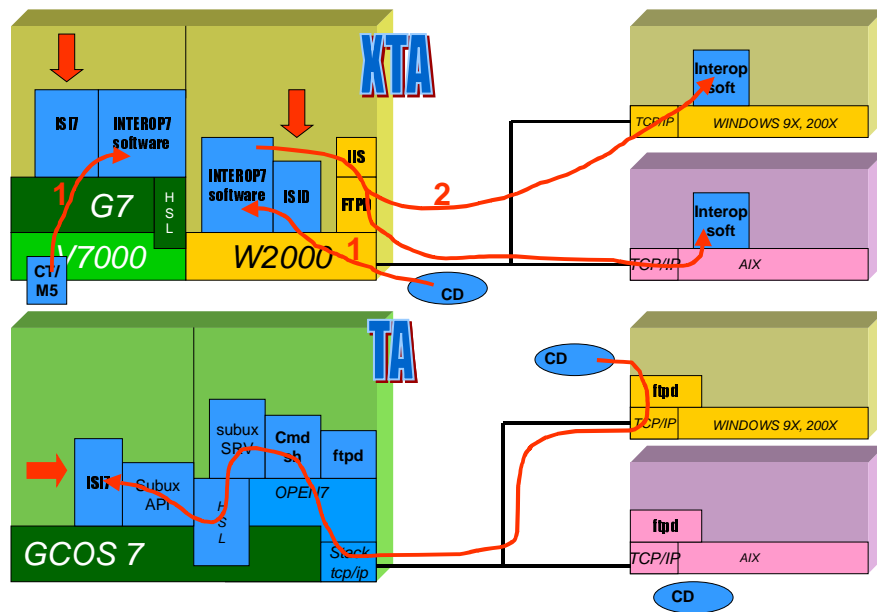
XTA

ISI7

INTEROP7 software

INTEROP7 software

ISID

IIS

FTPD

G7

HSL

V7000

W2000

CT/M5

1

1

2

CD

Interop soft

TCP/IP

WINDOWS 9X, 200X

Interop soft

TCP/IP

AIX

TA

CD

ftpd

TCP/IP

WINDOWS 9X, 200X

ISI7

Subux API

subux SRV

Cmd sh

ftpd

HSL

OPEN7

GCOS 7

Stack tcp/ip

ftpd

TCP/IP

AIX

CD